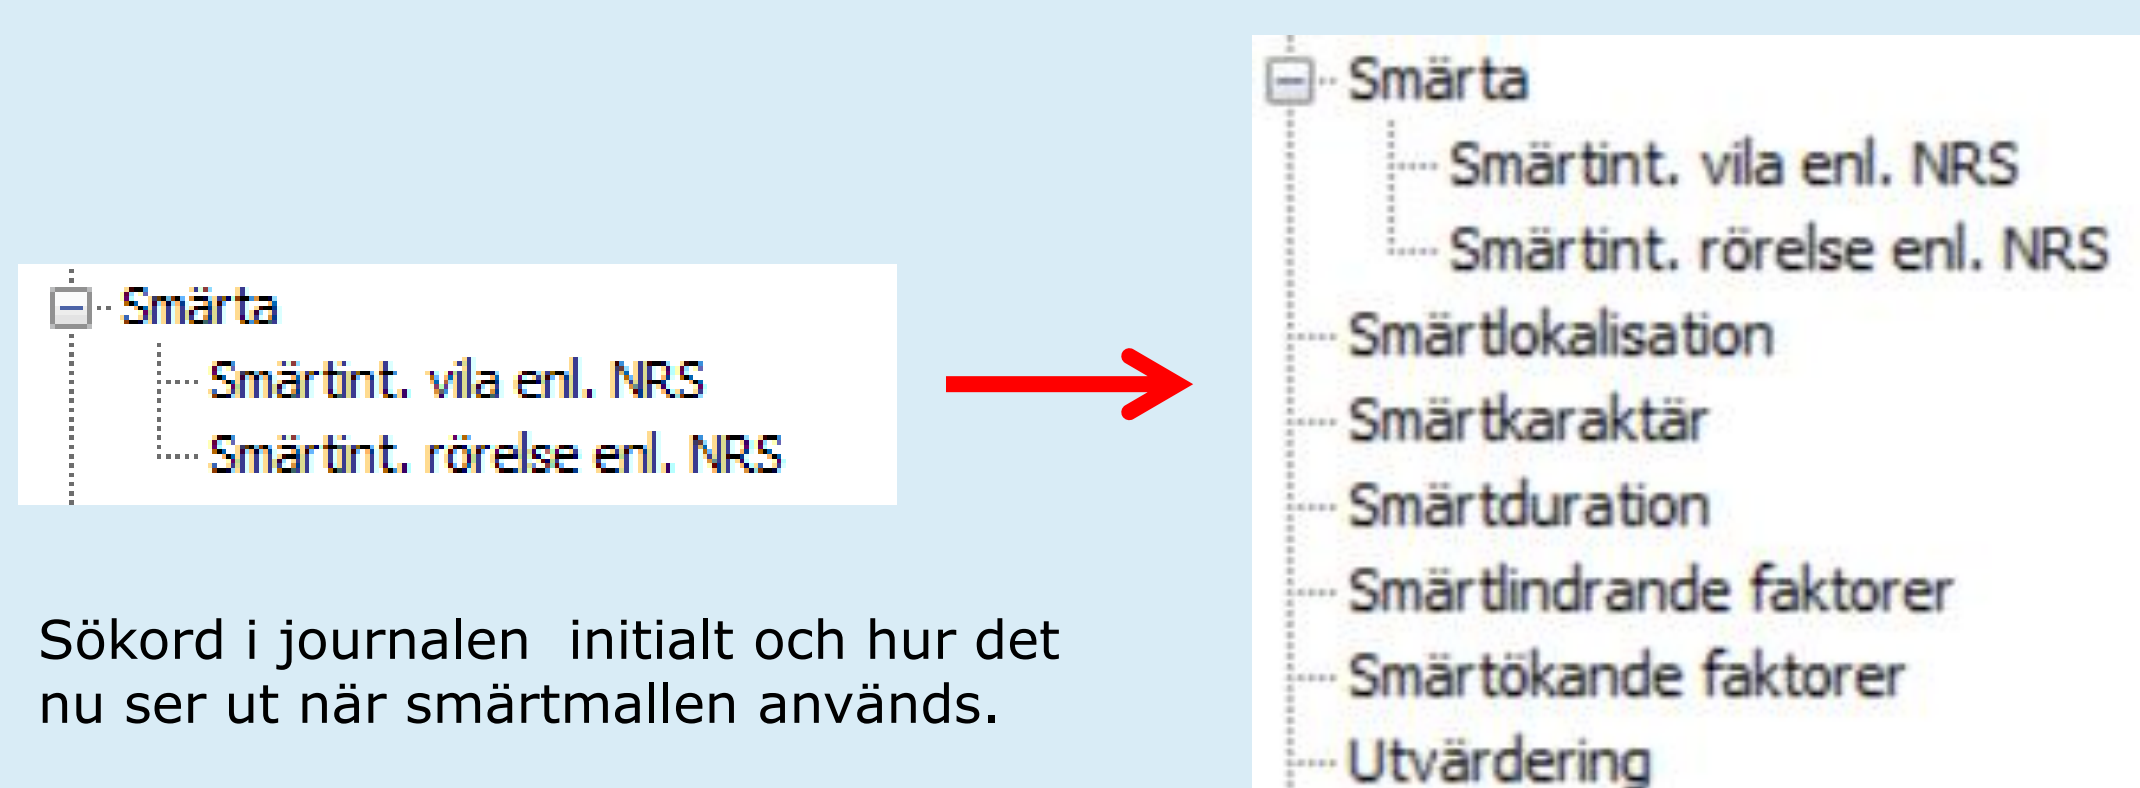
Smärta
Smärtint. vila enl. NRS
Smärtint. rörelse enl. NRS

Sökord i journalen initialt och hur det nu ser ut när smärtmallen används.

Smärta
Smärtint. vila enl. NRS
Smärtint. rörelse enl. NRS
Smärtlokalisation
Smärtkaraktär
Smärtduration
Smärtlindrande faktorer
Smärtökande faktorer
Utvärdering